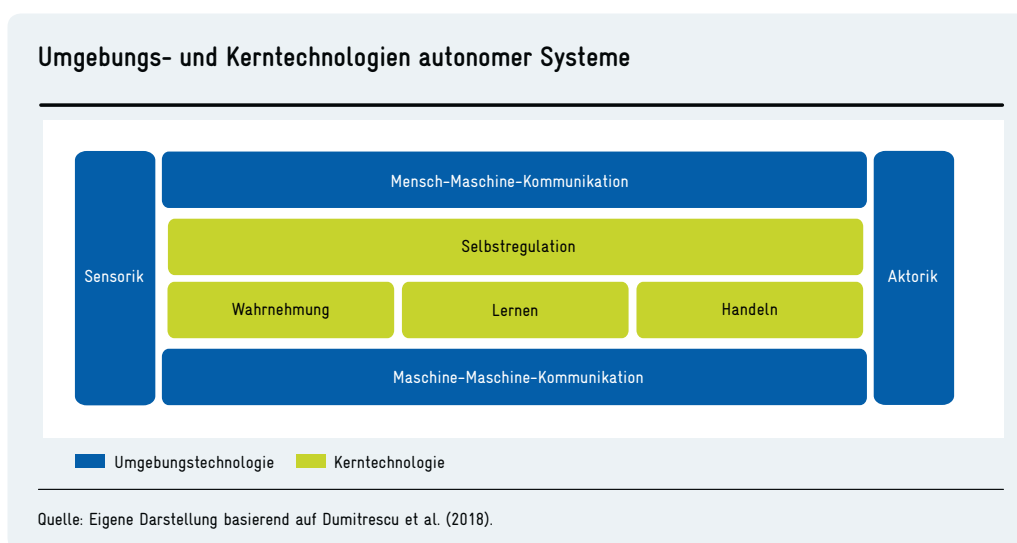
Umgebungs- und Kerntechnologien autonomer Systeme

Sensorik

Mensch-Maschine-Kommunikation

Selbstregulation

Wahrnehmung

Lernen

Handeln

Maschine-Maschine-Kommunikation

Aktorik

Umgebungstechnologie

Kerntechnologie

Quelle: Eigene Darstellung basierend auf Dumitrescu et al. (2018).